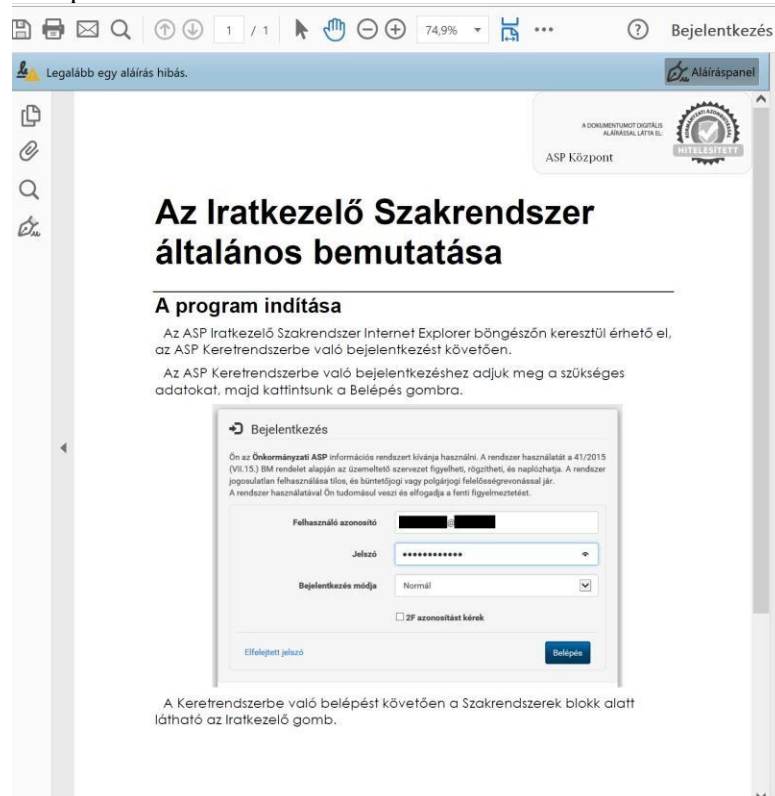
1 / 1 74,9% Bejelentkezés

Legalább egy aláírás hibás.

Aláíráspanel

A DOKUMENTUMOT DIGITÁLIS ALÁÍRÁSSAL LÁTTA EL:
ASP Központ
HITELESÍTETT

Az Iratkezelő Szakrendszer általános bemutatása

A program indítása

Az ASP Iratkezelő Szakrendszer Internet Explorer böngészőn keresztül érhető el, az ASP Keretrendszerbe való bejelentkezést követően.

Az ASP Keretrendszerbe való bejelentkezéshez adjuk meg a szükséges adatokat, majd kattintsunk a Belépés gombra.

Bejelentkezés

Ön az Önkormányzati ASP információs rendszert kívánja használni. A rendszer használatát a 41/2015 (VII.15.) BM rendelet alapján az üzemeltető szervezet figyelheti, rögzítheti, és naplózhatja. A rendszer jogosulatlan felhasználása tilos, és büntetőjogi vagy polgárjogi felelősségrevonással jár.
A rendszer használatával Ön tudomásul veszi és elfogadja a fenti figyelmeztetést.

Felhasználó azonosító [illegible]@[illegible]

Jelszó ••••••••••••

Bejelentkezés módja Normál

2F azonosítást kérek

Elfelejtett jelszó

Belépés

A Keretrendszerbe való belépést követően a Szakrendszerek blokk alatt látható az Iratkezelő gomb.